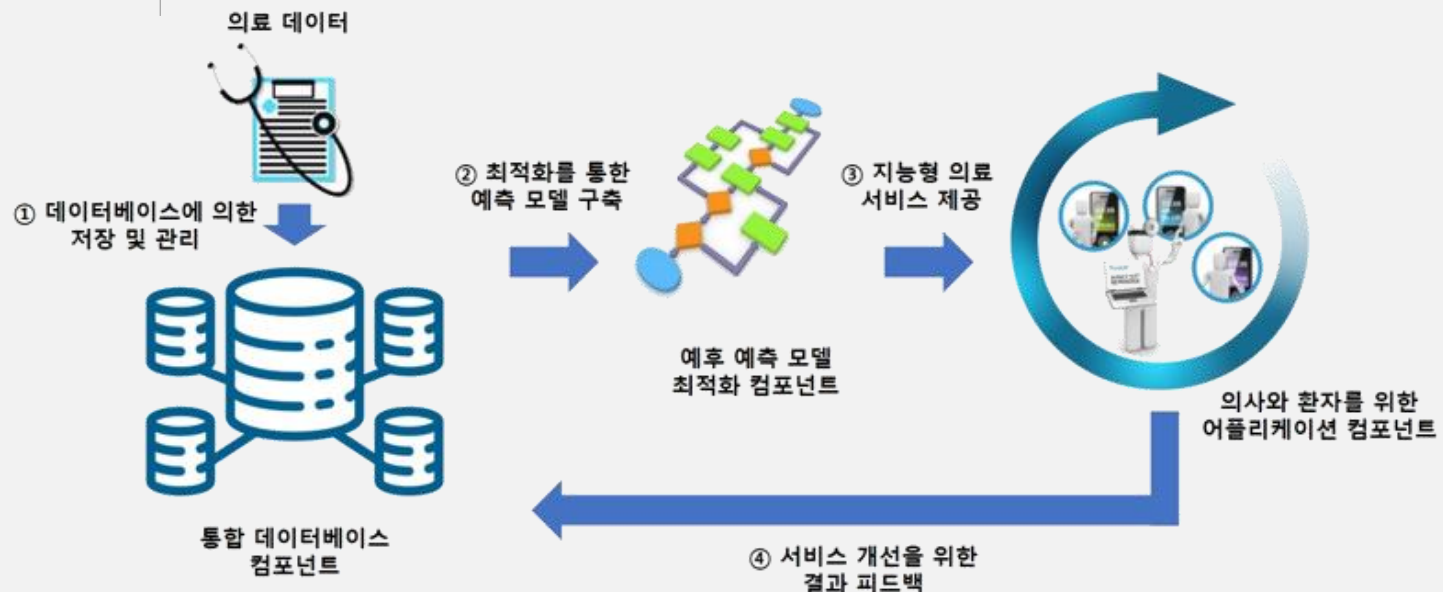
의료 데이터

① 데이터베이스에 의한 저장 및 관리

통합 데이터베이스 컴포넌트

② 최적화를 통한 예측 모델 구축

예후 예측 모델 최적화 컴포넌트

③ 지능형 의료 서비스 제공

의사와 환자를 위한 어플리케이션 컴포넌트

④ 서비스 개선을 위한 결과 피드백